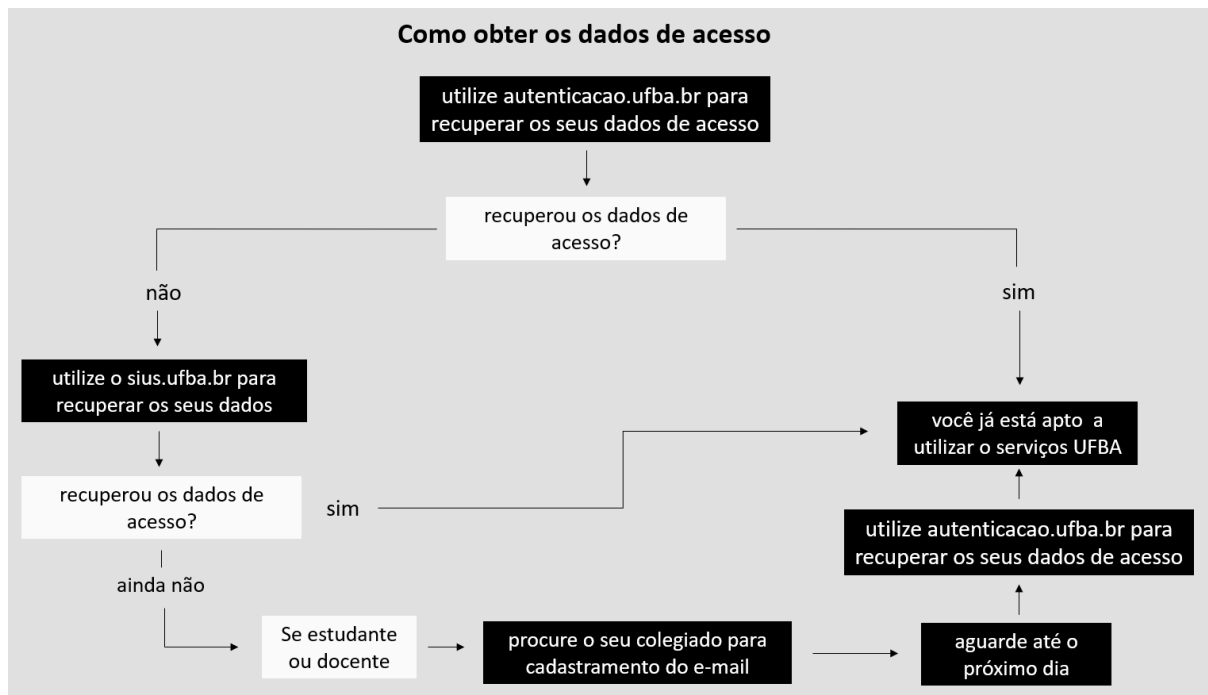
Como obter os dados de acesso

utilize autenticacao.ufba.br para recuperar os seus dados de acesso

recuperou os dados de acesso?

não

sim

utilize o sius.ufba.br para recuperar os seus dados

recuperou os dados de acesso?

sim

ainda não

Se estudante ou docente

procure o seu colegiado para cadastramento do e-mail

aguarde até o próximo dia

utilize autenticacao.ufba.br para recuperar os seus dados de acesso

você já está apto a utilizar o serviços UFBA